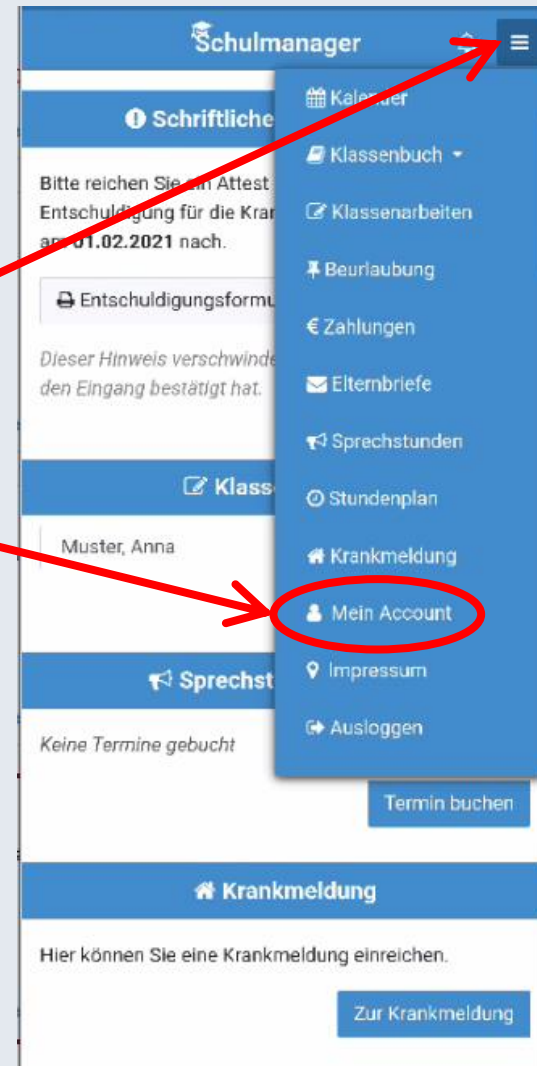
Schulmanager

Schriftliche

Bitte reichen Sie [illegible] Attest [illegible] Entschuldigung für die Kran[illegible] am 01.02.2021 nach.

Entschuldigungsformu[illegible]

Dieser Hinweis verschwinde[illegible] den Eingang bestätigt hat.

Klass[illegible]

Muster, Anna

Sprechst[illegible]

Keine Termine gebucht

Termin buchen

Krankmeldung

Hier können Sie eine Krankmeldung einreichen.

Zur Krankmeldung

Kalender
Klassenbuch
Klassenarbeiten
Beurlaubung
Zahlungen
Elternbriefe
Sprechstunden
Stundenplan
Krankmeldung
Mein Account
Impressum
Ausloggen